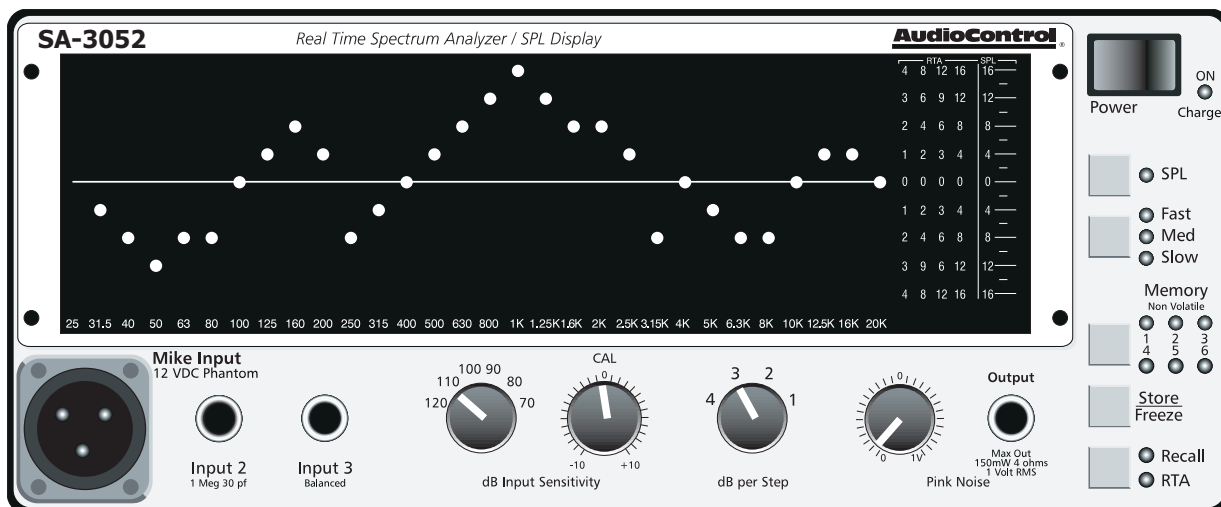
SA-3052

Real Time Spectrum Analyzer / SPL Display

AudioControl

RTA SPL

| 4 | 8 | 12 | 16 | 16 |
|---|---|---|---|---|
| 3 | 6 | 9 | 12 | 12 |
| 2 | 4 | 6 | 8 | 8 |
| 1 | 2 | 3 | 4 | 4 |
| 0 | 0 | 0 | 0 | 0 |
| 1 | 2 | 3 | 4 | 4 |
| 2 | 4 | 6 | 8 | 8 |
| 3 | 9 | 6 | 12 | 12 |
| 4 | 8 | 12 | 16 | 16 |

25 31.5 40 50 63 80 100 125 160 200 250 315 400 500 630 800 1K 1.25K 1.6K 2K 2.5K 3.15K 4K 5K 6.3K 8K 10K 12.5K 16K 20K

Power

ON

Charge

SPL

Fast

Med

Slow

Memory

Non Volatile

1 2 3
4 5 6

Store

Freeze

Recall

RTA

Mike Input

12 VDC Phantom

Input 2

1 Meg 30 pf

Input 3

Balanced

120 110 100 90 80 70

dB Input Sensitivity

CAL

0

-10 +10

4 3 2 1

dB per Step

0 1V

Pink Noise

Output

Max Out
150mW 4 ohms
1 Volt RMS